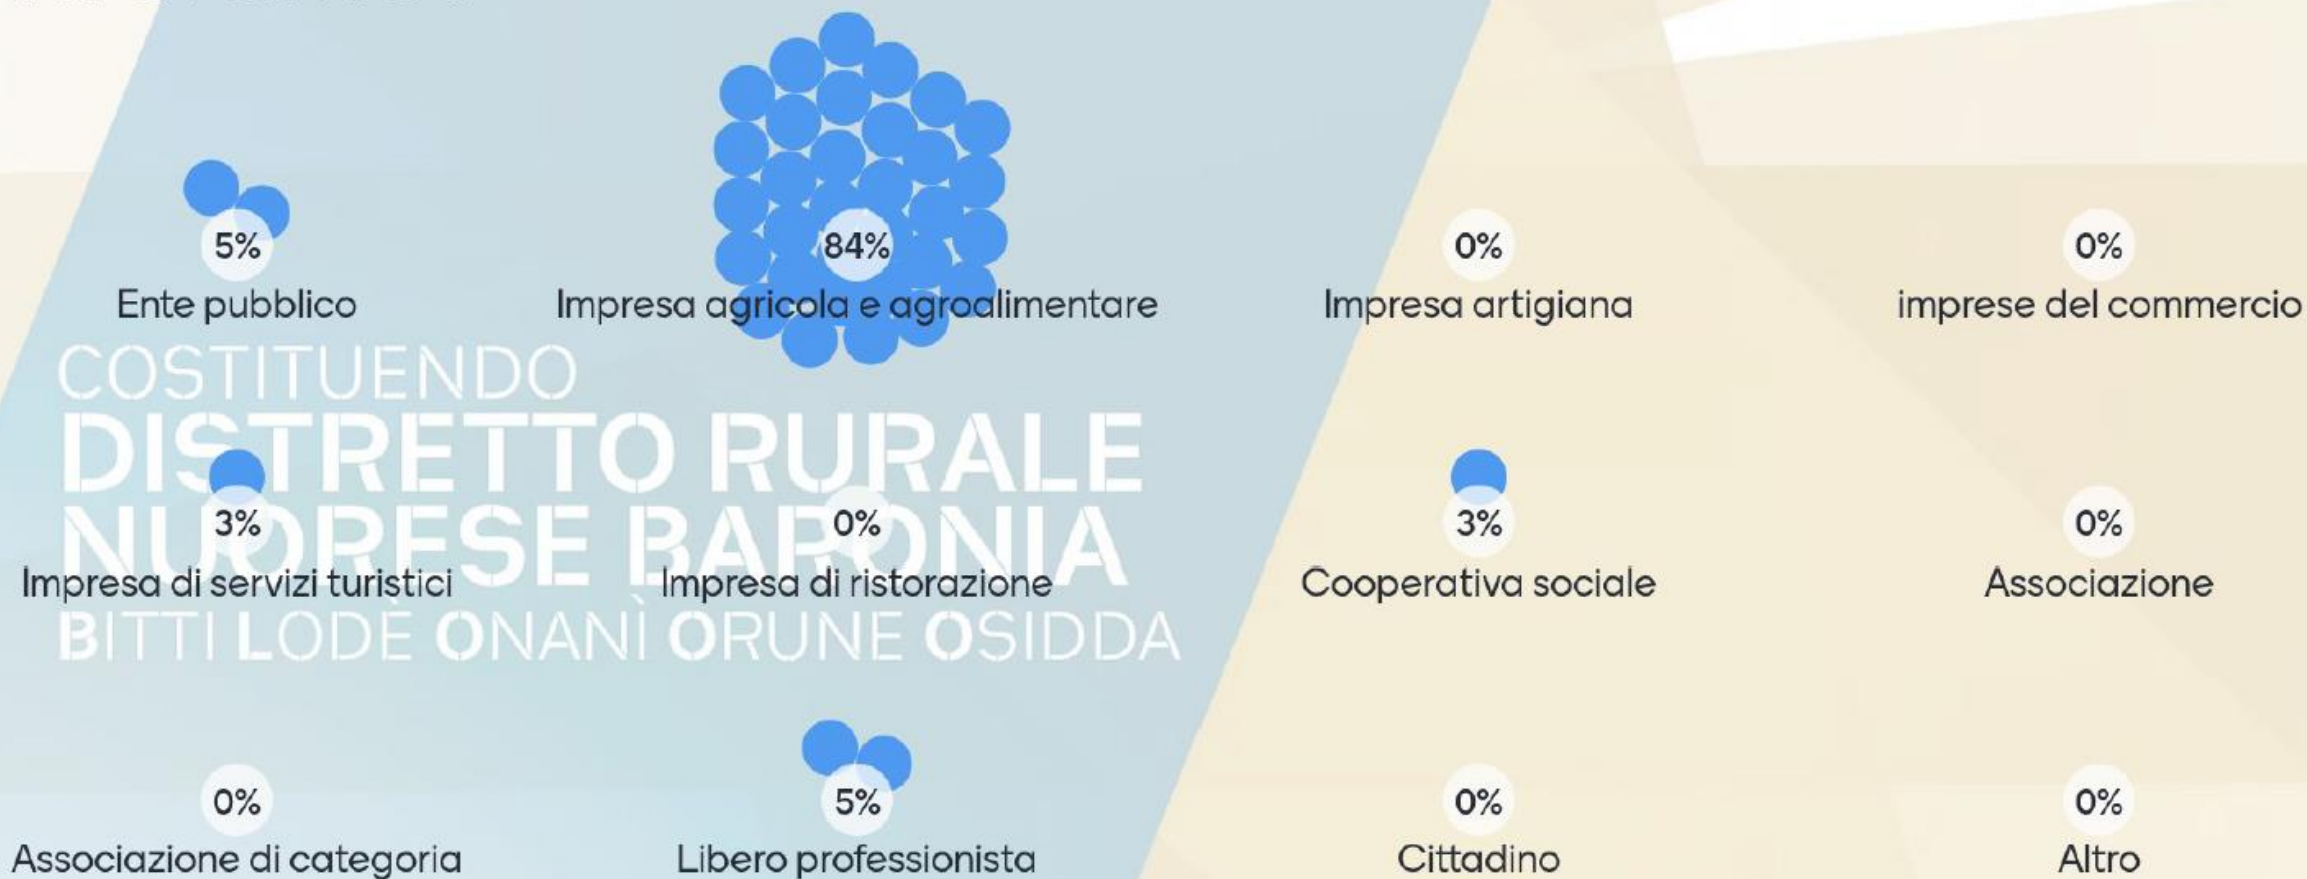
5%
Ente pubblico

84%
Impresa agricola e agroalimentare

0%
Impresa artigiana

0%
imprese del commercio

COSTITUENDO
DISTRETTO RURALE
NUORESE BARONIA
BITTI LODÈ ONANÌ ORUNE OSIDDA

3%
Impresa di servizi turistici

0%
Impresa di ristorazione

3%
Cooperativa sociale

0%
Associazione

0%
Associazione di categoria

5%
Libero professionista

0%
Cittadino

0%
Altro